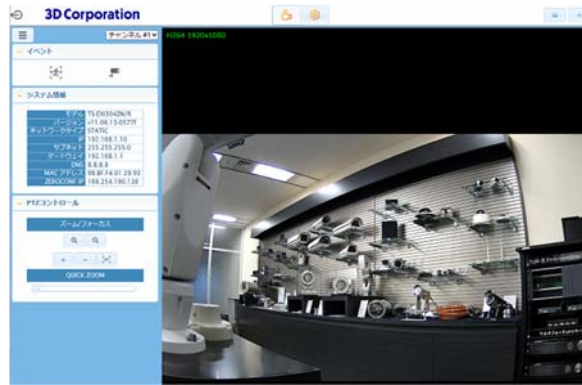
3D Corporation

チャンネル#1

H264 1920x1080

イベント

システム情報

| モデル | TS-D0304ZN/R |
|---|---|
| バージョン | v11.06.13-0577f |
| ネットワークタイプ | STATIC |
| IP | 192.168.1.10 |
| サブネット | 255.255.255.0 |
| ゲートウェイ | 192.168.1.1 |
| DNS | 8.8.8.8 |
| MAC アドレス | 98:8F:F4:01:29:93 |
| ZEROCONF IP | 169.254.190.138 |

PTZコントロール

ズーム/フォーカス

QUICK ZOOM